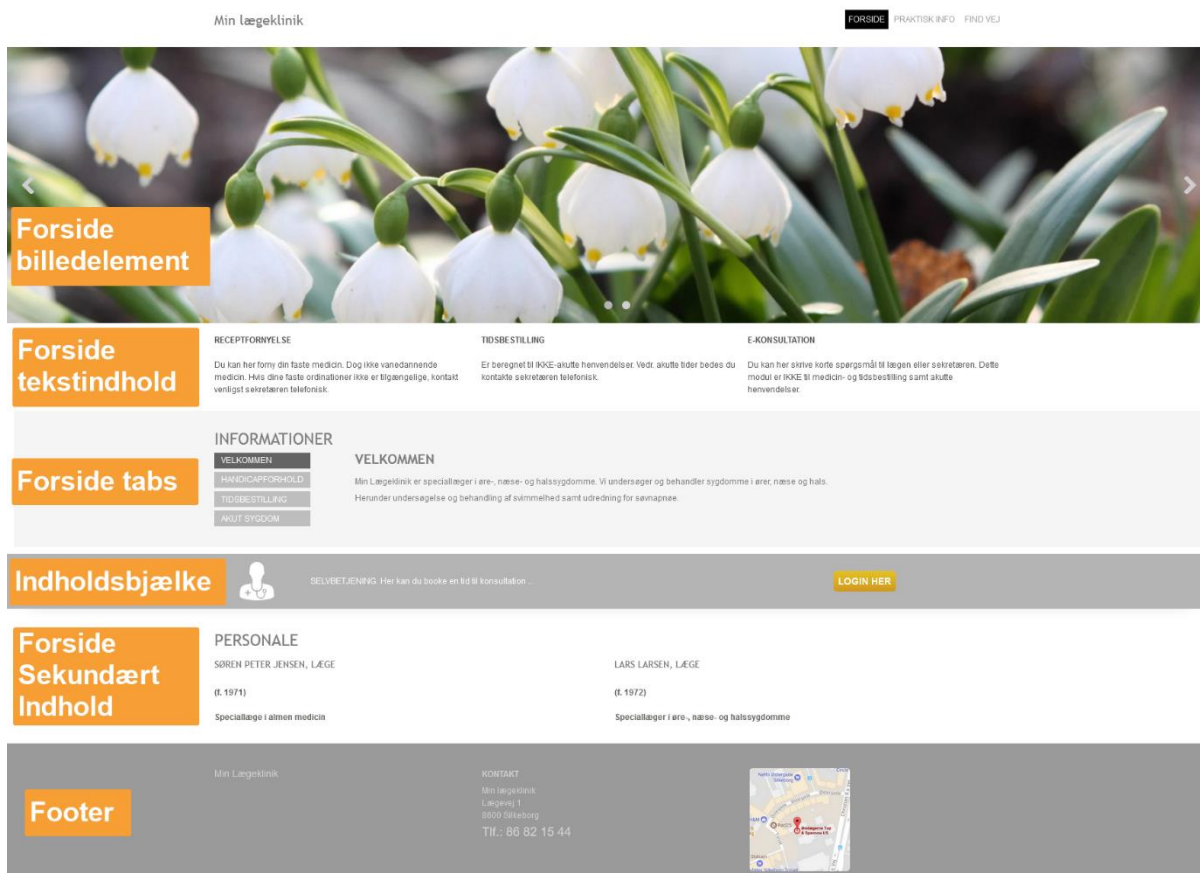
Min lægeklinik

FORSIDE PRAKTISK INFO FIND VEJ

Forside billedelement

Forside tekstindhold

RECEPTFORNYELSE

Du kan her forny din faste medicin. Dog ikke vanedannende medicin. Hvis dine faste ordinationer ikke er tilgængelige, kontakt venligst sekretæren telefonisk.

TIDSBESTILLING

Er beregnet til IKKE-akutte henvendelser. Vedr. akutte tider bedes du kontakte sekretæren telefonisk.

E-KONSULTATION

Du kan her skrive korte spørgsmål til lægen eller sekretæren. Dette modul er IKKE til medicin- og tidsbestilling samt akutte henvendelser.

Forside tabs

INFORMATIONER

VELKOMMEN
HANDICAPFORHOLD
TIDSBESTILLING
AKUT SYGDOM

VELKOMMEN

Min Lægeklinik er speciallæger i øre-, næse- og halssygdomme. Vi undersøger og behandler sygdomme i ører, næse og hals.
Herunder undersøgelse og behandling af svimmelhed samt udredning for søvnapnøe.

Indholdsbjælke

SELVBETJENING: Her kan du booke en tid til konsultation ...

LOGIN HER

Forside Sekundært Indhold

PERSONALE

SØREN PETER JENSEN, LÆGE

(f. 1971)

Speciallæge i almen medicin

LARS LARSEN, LÆGE

(f. 1972)

Speciallæger i øre-, næse- og halssygdomme

Footer

Min Lægeklinik

KONTAKT
Min lægeklinik
Lægevej 1
8600 Silkeborg
Tlf.: 86 82 15 44